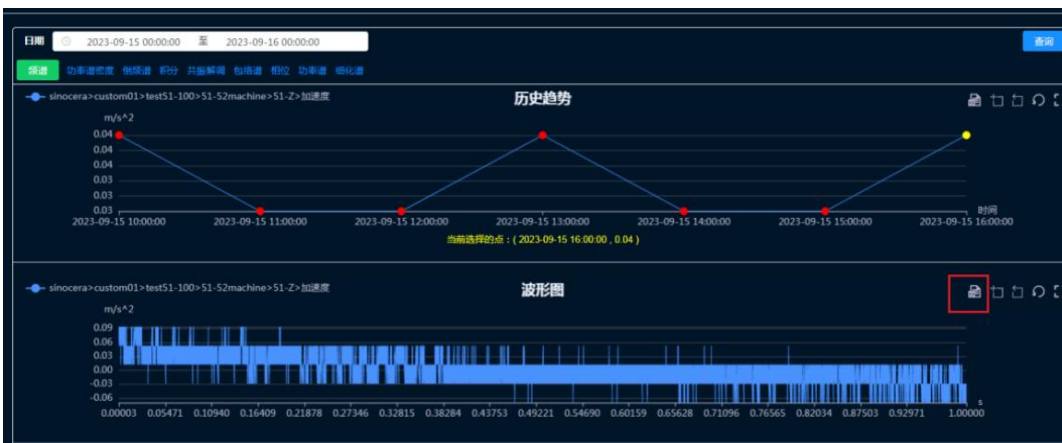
日期 2023-09-15 00:00:00 至 2023-09-16 00:00:00

查询

频谱 功率谱密度 倒频谱 积分 共振解调 包络谱 相位 功率谱 细化谱

sinocera>custom01>test51-100>51-52machine>51-Z>加速度

历史趋势

m/s^2

0.04
0.04
0.04
0.03
0.03
0.03

2023-09-15 10:00:00 2023-09-15 11:00:00 2023-09-15 12:00:00 2023-09-15 13:00:00 2023-09-15 14:00:00 2023-09-15 15:00:00 2023-09-15 16:00:00

时间

当前选择的点：( 2023-09-15 16:00:00 , 0.04 )

sinocera>custom01>test51-100>51-52machine>51-Z>加速度

波形图

m/s^2

0.09
0.06
0.03
0.00
-0.03
-0.06

0.00003 0.05471 0.10940 0.16409 0.21878 0.27346 0.32815 0.38284 0.43753 0.49221 0.54690 0.60159 0.65628 0.71096 0.76565 0.82034 0.87503 0.92971 1.00000

s